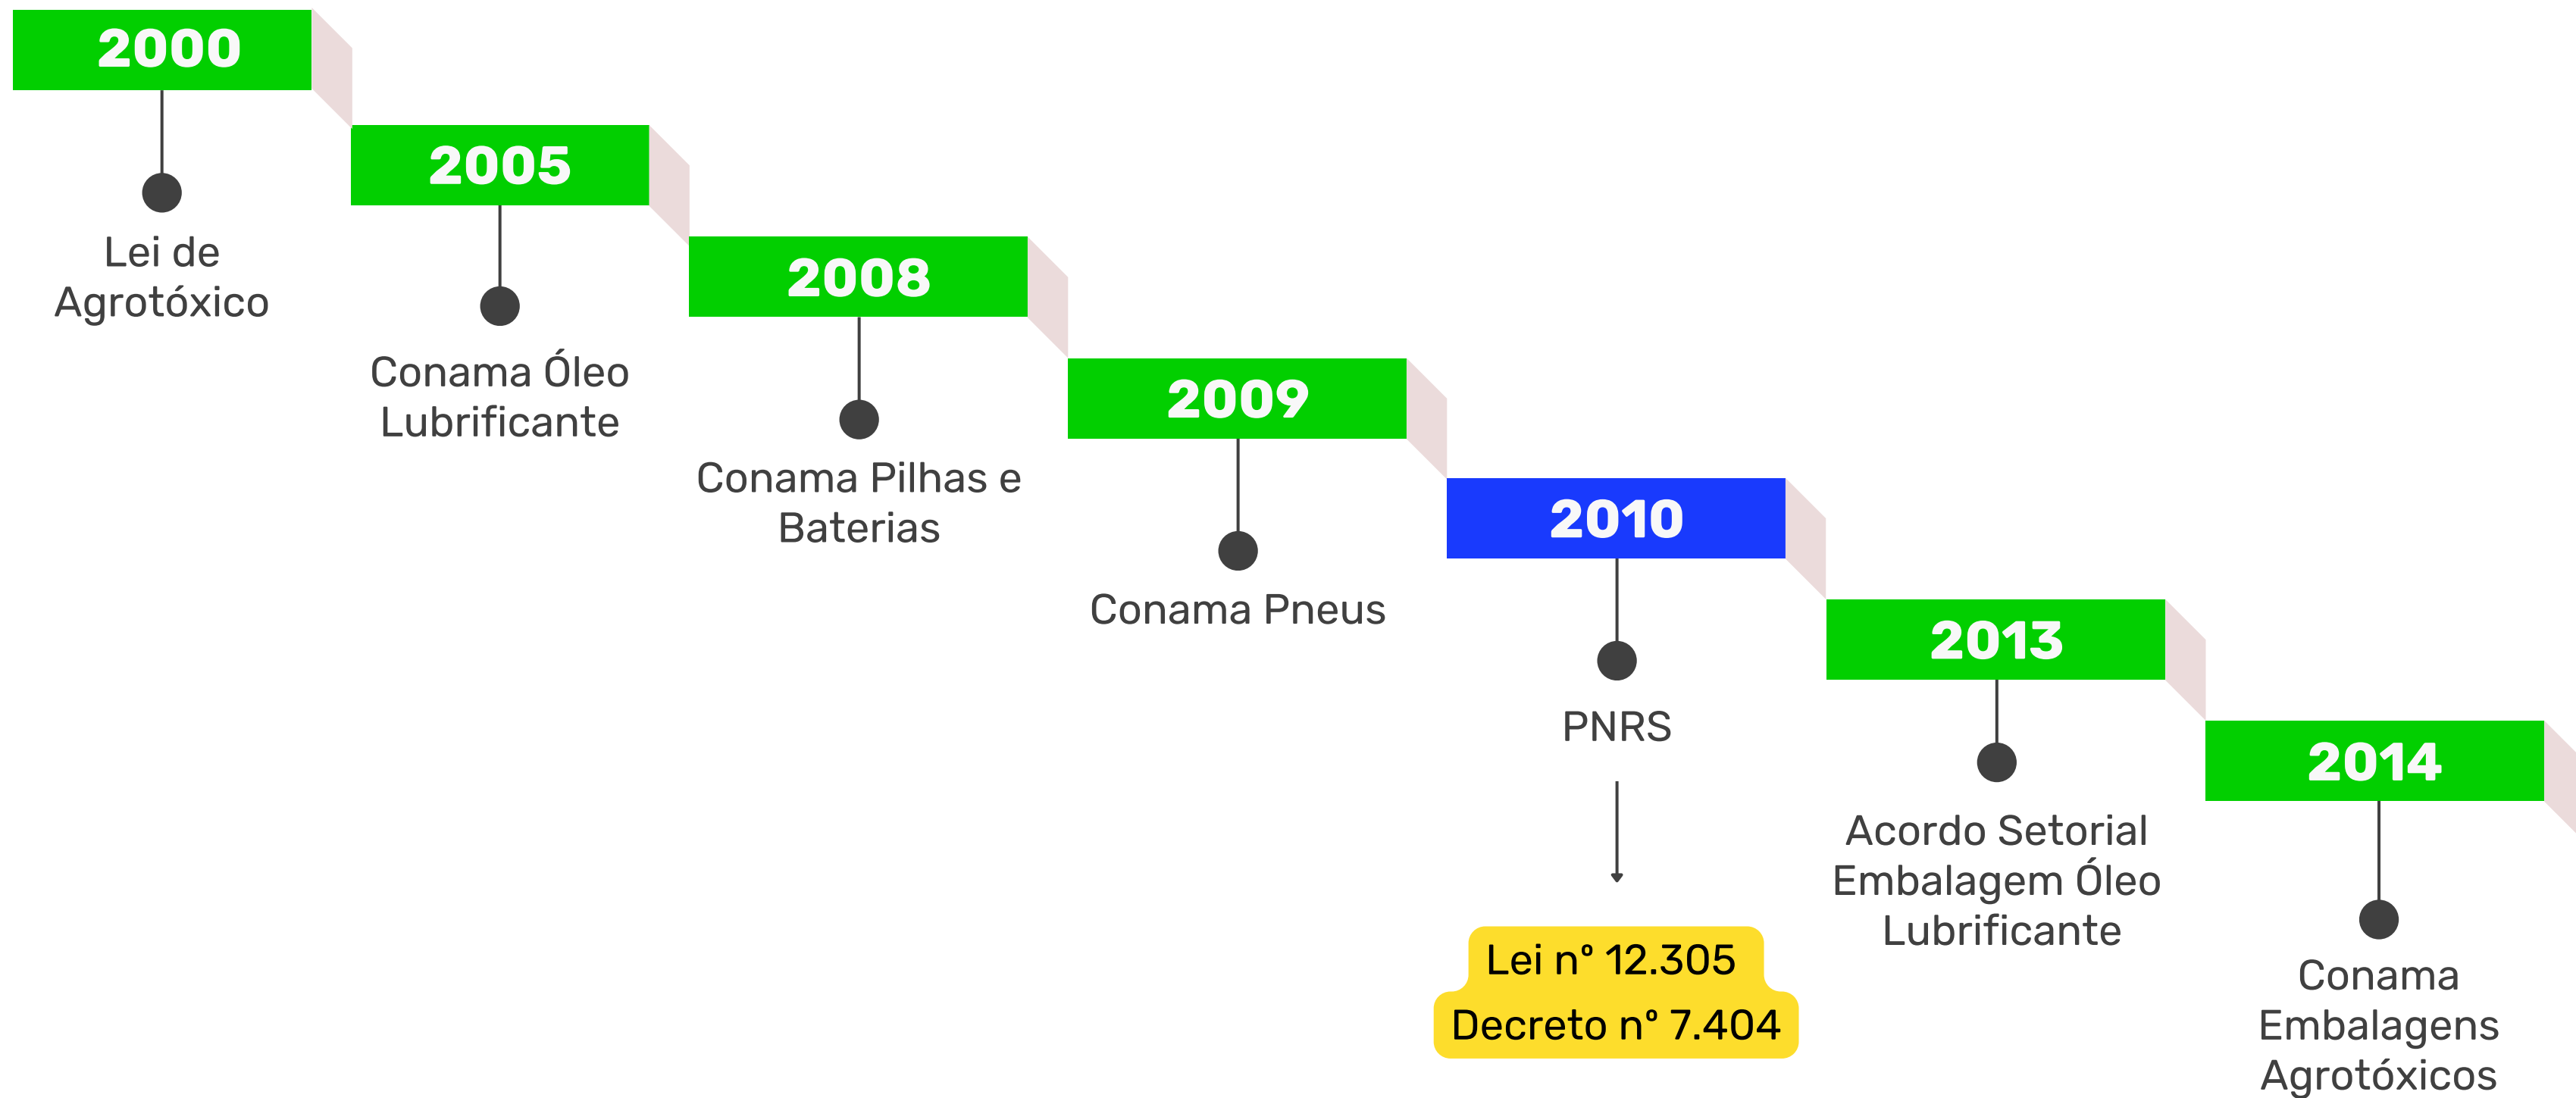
2000

Lei de Agrotóxico

2005

Conama Óleo Lubrificante

2008

Conama Pilhas e Baterias

2009

Conama Pneus

2010

PNRS

Lei n° 12.305
Decreto n° 7.404

2013

Acordo Setorial Embalagem Óleo Lubrificante

2014

Conama Embalagens Agrotóxicos